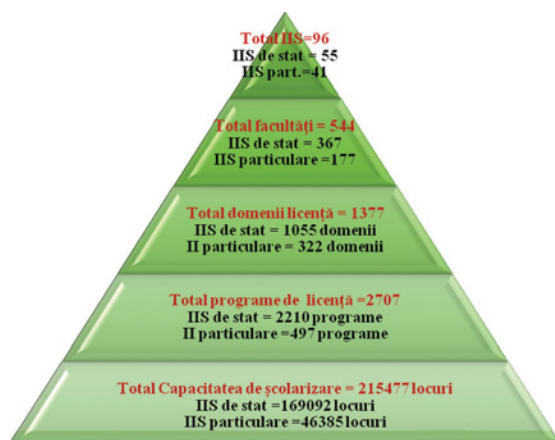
Total IIS=96
IIS de stat = 55
IIS part.=41

Total facultăți = 544
IIS de stat = 367
IIS particulare =177

Total domenii licență = 1377
IIS de stat = 1055 domenii
II particulare = 322 domenii

Total programe de licență =2707
IIS de stat = 2210 programe
II particulare =497 programe

Total Capacitatea de școlarizare = 215477 locuri
IIS de stat =169092 locuri
IIS particulare =46385 locuri